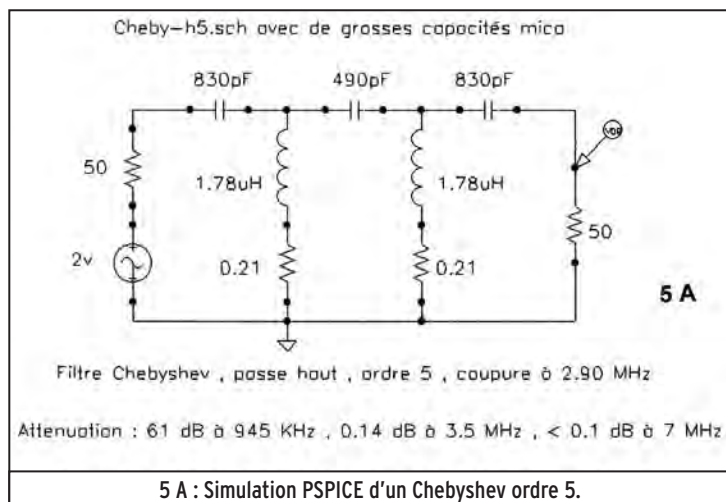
Cheby-h5.sch avec de grosses capacités mica

830pF

490pF

830pF

50

1.78uH

1.78uH

50

2v

0.21

0.21

5 A

Filtre Chebyshev , passe haut , ordre 5 , coupure à 2.90 MHz

Attenuation : 61 dB à 945 KHz , 0.14 dB à 3.5 MHz , < 0.1 dB à 7 MHz

5 A : Simulation PSPICE d'un Chebyshev ordre 5.